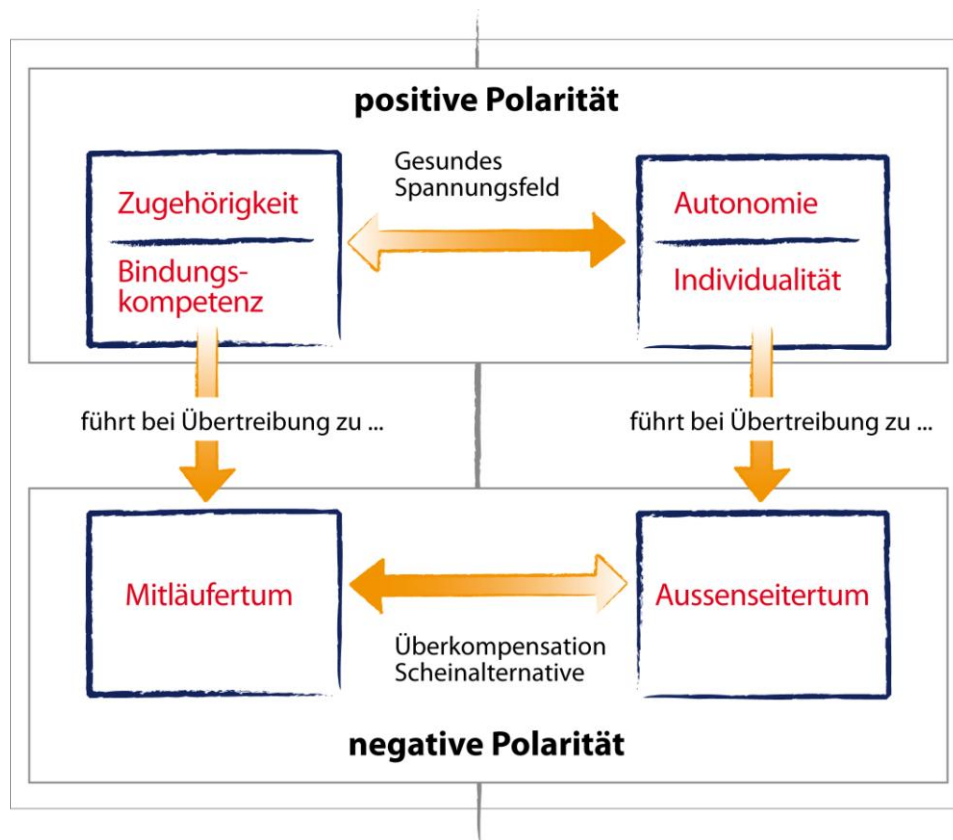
positive Polarität

Zugehörigkeit

Bindungskompetenz

Gesundes Spannungsfeld

Autonomie

Individualität

führt bei Übertreibung zu ...

führt bei Übertreibung zu ...

Mitläufertum

Aussenseitertum

Überkompensation Scheinalternative

negative Polarität